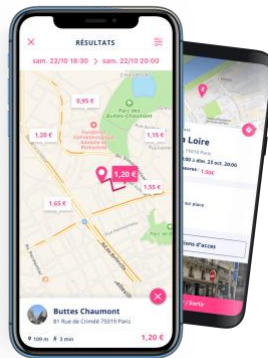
RÉSULTATS
sam. 22/10 18:30 > sam. 22/10 20:00
0,95 €
Parc des Buttes-Chaumont
1,20 €
1,15 €
1,20 €
1,55 €
1,65 €
Buttes Chaumont
81 Rue de Crimée 75019 Paris
100 m 3 min
1,20 €
Loire
> dim. 23 oct. 20:00
1,50€
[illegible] d'accès